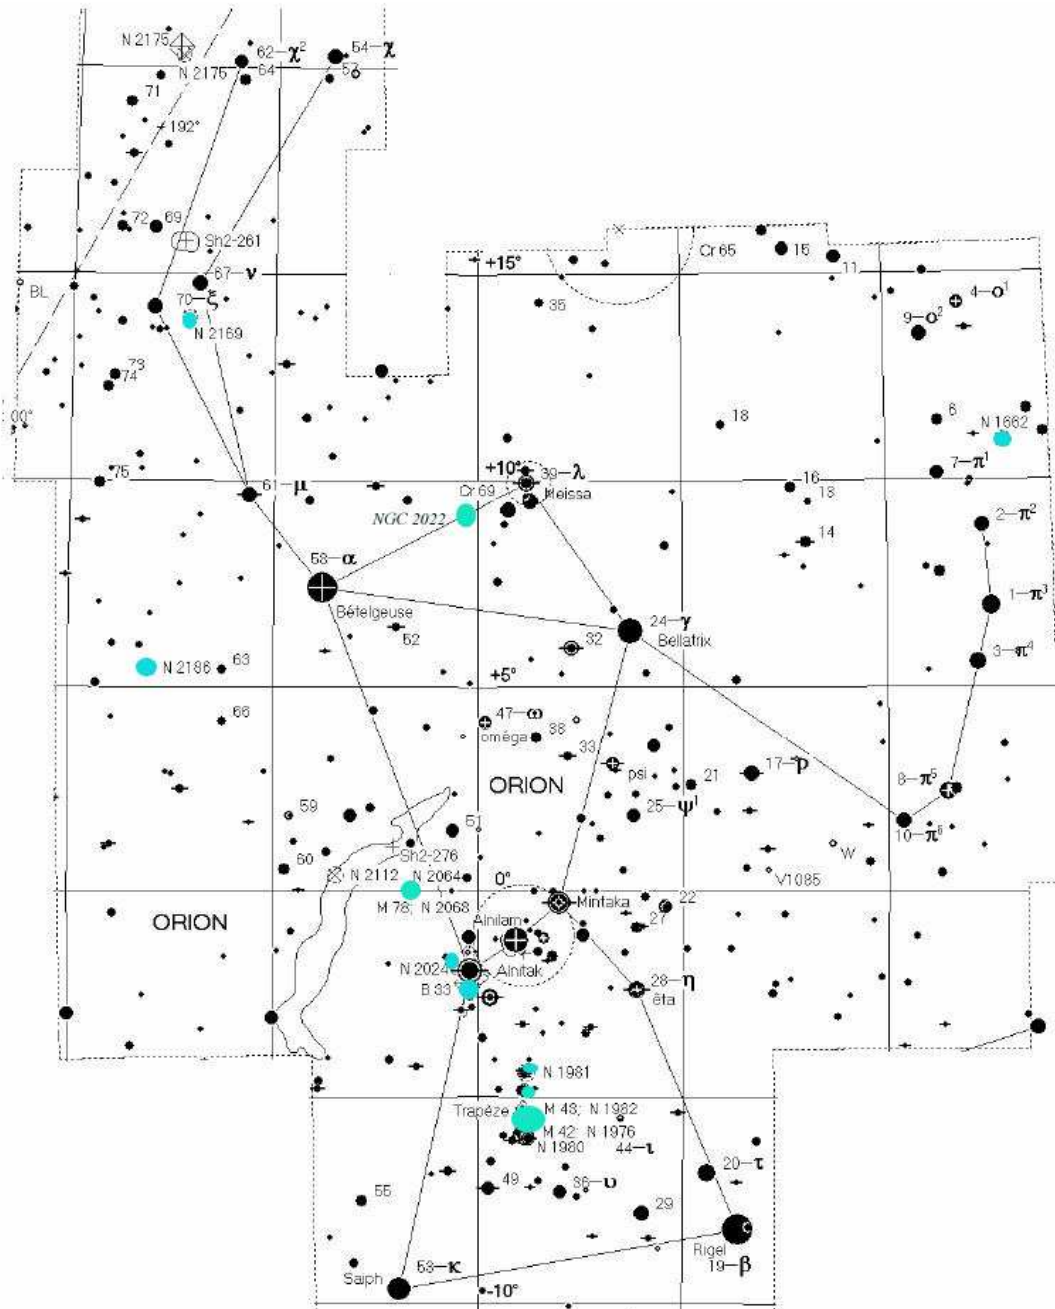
N 2175
N 2175
62—$\chi^2$
64
54—$\chi$
57
71
+192°
72
69
Sh2-261
67—$\nu$
BL
70—$\xi$
N 2169
73
74
00°
75
61—$\mu$
+15°
Cr 65
15
11
4—$o^1$
9—$o^2$
35
18
6
N 1662
7—$\pi^1$
+10°
39—$\lambda$
Meissa
16
18
Cr 69
NGC 2022
14
2—$\pi^2$
58—$\alpha$
Bételgeuse
52
24—$\gamma$
Bellatrix
32
1—$\pi^3$
3—$\pi^4$
N 2186
63
+5°
66
47—$\omega$
oméga
38
33
ORION
psi
21
17—$\rho$
25—$\psi^1$
8—$\pi^5$
10—$\pi^6$
59
51
W
60
Sh2-276
N 2112
N 2064
0°
V1085
M 78; N 2068
Mintaka
22
27
ORION
Alnilam
N 2024
Alnitak
B 33
28—$\eta$
êta
N 1981
Trapèze
M 43; N 1982
M 42; N 1976
N 1980
44—$\iota$
20—$\tau$
55
49
36—$\upsilon$
29
Rigel
19—$\beta$
Saiph
53—$\kappa$
-10°